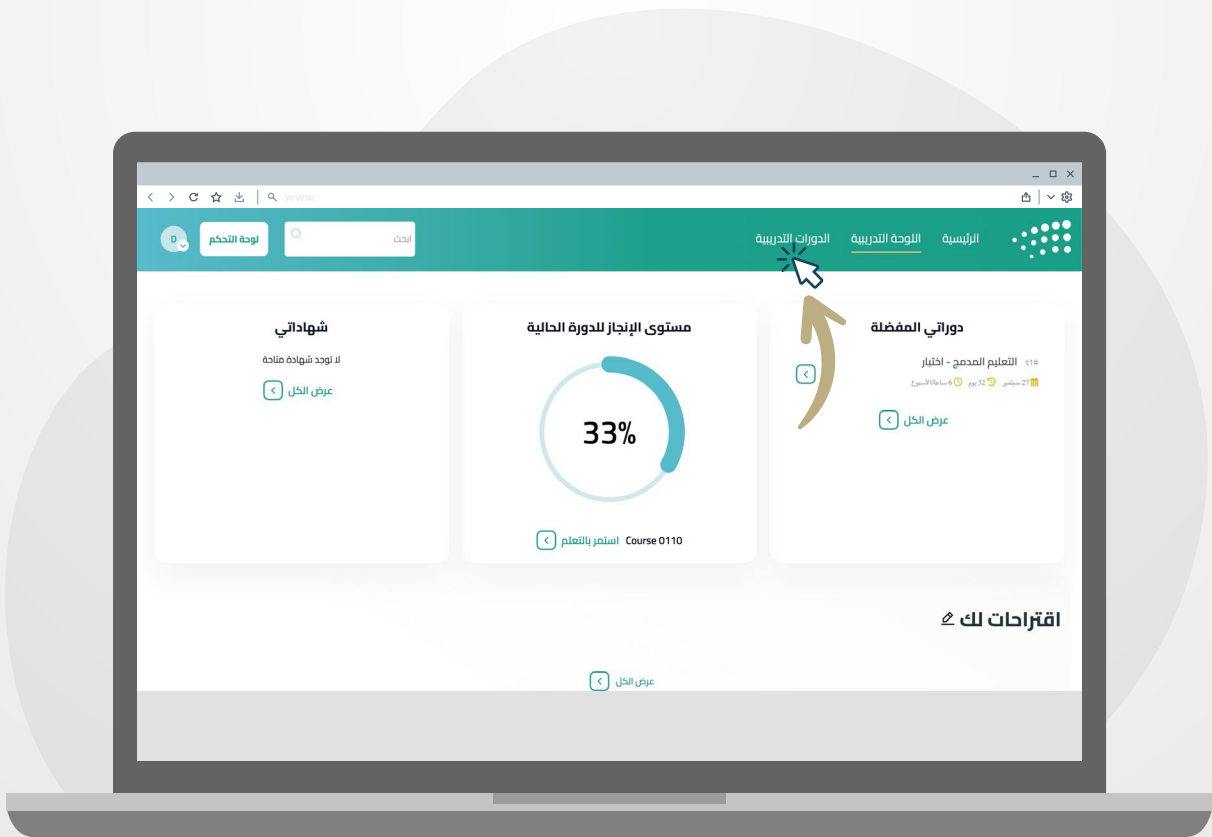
www.

الرئيسية اللوحة التدريبية الدورات التدريبية

ابحث

لوحة التحكم

D

دوراتي المفضلة

التعليم المدمج - اختبار #11

27 سبتمبر 32 يوم 6 ساعات/الأسبوع

عرض الكل

مستوى الإنجاز للدورة الحالية

33%

Course 0110 استمر بالتعلم

شهاداتي

لا توجد شهادة متاحة

عرض الكل

اقتراحات لك

عرض الكل